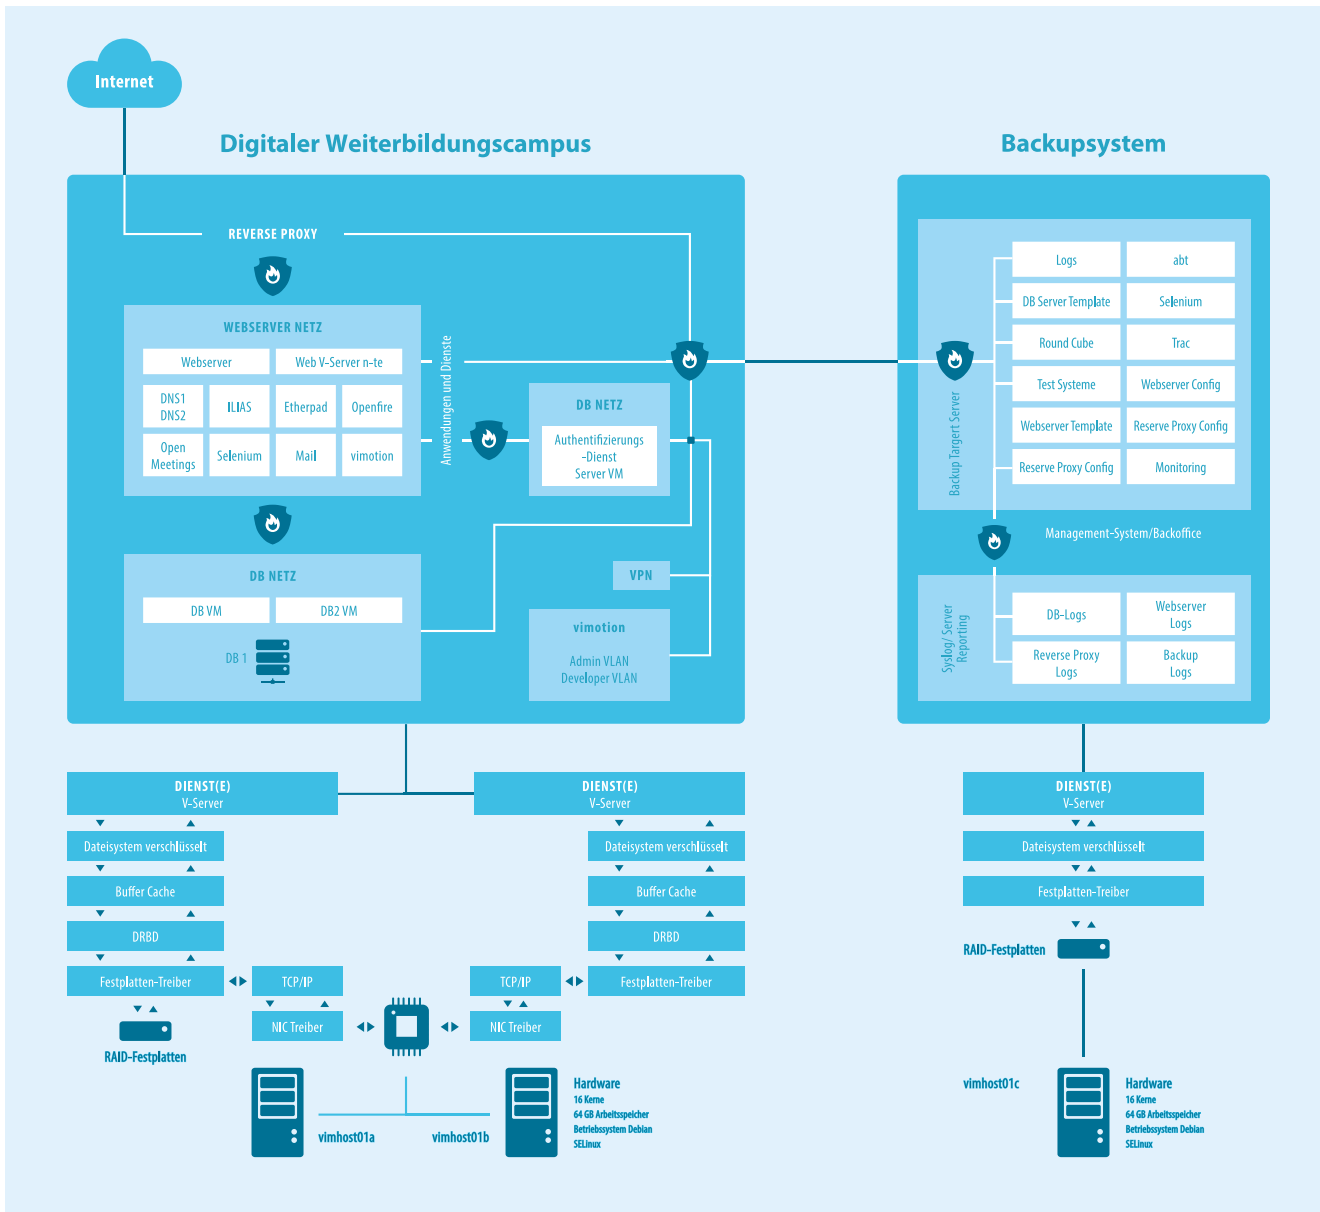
Internet

Digitaler Weiterbildungscampus

Backupsystem

REVERSE PROXY

WEBSERVER NETZ

| Webserver | | Web V-Server n-te | |
|---|---|---|---|
| DNS1 DNS2 | ILIAS | Etherpad | Openfire |
| Open Meetings | Selenium | Mail | vimotion |

Anwendungen und Dienste

DB NETZ

Authentifizierungs -Dienst Server VM

DB NETZ

DB VM

DB2 VM

DB 1

VPN

vimotion

Admin VLAN Developer VLAN

Backup Targert Server

| Logs | abt |
|---|---|
| DB Server Template | Selenium |
| Round Cube | Trac |
| Test Systeme | Webserver Config |
| Webserver Template | Reserve Proxy Config |
| Reserve Proxy Config | Monitoring |

Management-System/Backoffice

Syslog/ Server Reporting

| DB-Logs | Webserver Logs |
|---|---|
| Reverse Proxy Logs | Backup Logs |

DIENST(E) V-Server

Dateisystem verschlüsselt

Buffer Cache

DRBD

Festplatten-Treiber

RAID-Festplatten

TCP/IP

NIC Treiber

DIENST(E) V-Server

Dateisystem verschlüsselt

Buffer Cache

DRBD

Festplatten-Treiber

TCP/IP

NIC Treiber

vimhost01a

vimhost01b

Hardware
16 Kerne
64 GB Arbeitsspeicher
Betriebssystem Debian
SELinux

DIENST(E) V-Server

Dateisystem verschlüsselt

Festplatten-Treiber

RAID-Festplatten

vimhost01c

Hardware
16 Kerne
64 GB Arbeitsspeicher
Betriebssystem Debian
SELinux